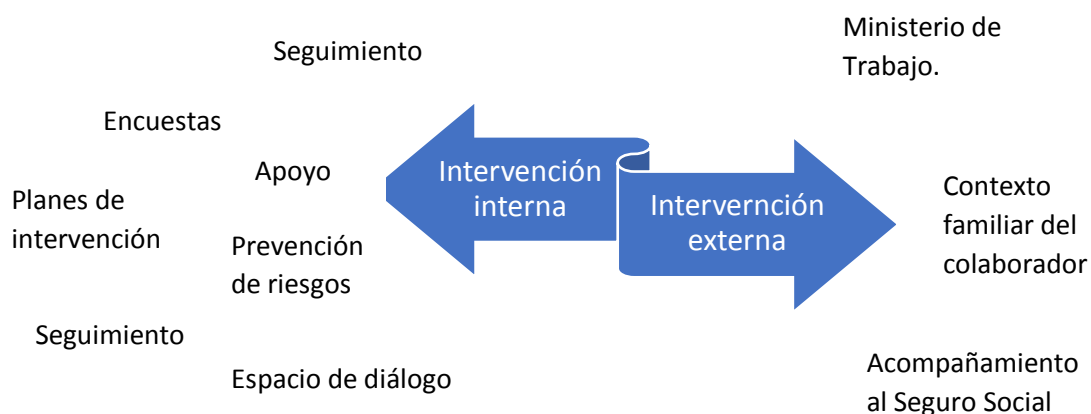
Seguimiento

Encuestas

Apoyo

Planes de intervención

Prevención de riesgos

Seguimiento

Espacio de diálogo

Intervención interna

Intervernción externa

Ministerio de Trabajo.

Contexto familiar del colaborador

Acompañamiento al Seguro Social